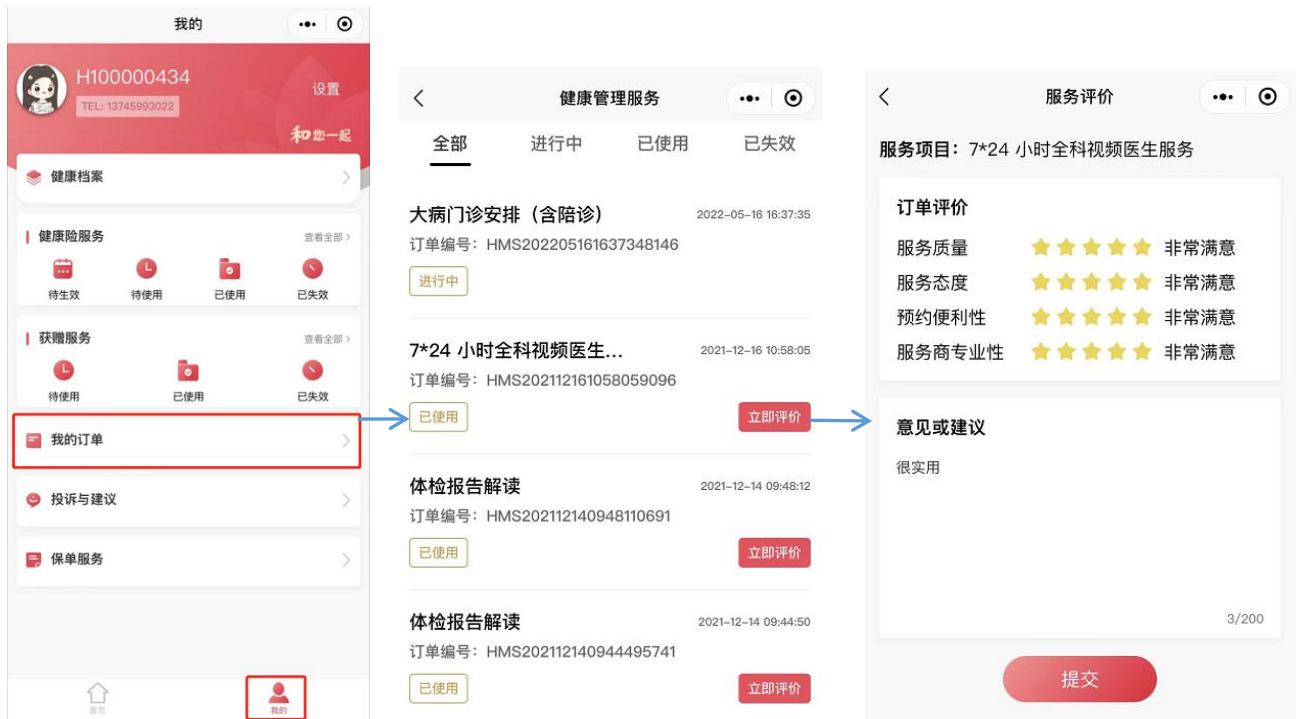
我的

H100000434
TEL: 13745993022
设置
和您一起

健康档案

健康险服务 查看全部 >
待生效 待使用 已使用 已失效

获赠服务 查看全部 >
待使用 已使用 已失效

我的订单

投诉与建议

保单服务

首页 我的

健康管理服务

全部 进行中 已使用 已失效

大病门诊安排（含陪诊） 2022-05-16 16:37:35
订单编号：HMS202205161637348146
进行中

7*24 小时全科视频医生... 2021-12-16 10:58:05
订单编号：HMS202112161058059096
已使用 立即评价

体检报告解读 2021-12-14 09:48:12
订单编号：HMS202112140948110691
已使用 立即评价

体检报告解读 2021-12-14 09:44:50
订单编号：HMS202112140944495741
已使用 立即评价

服务评价

服务项目：7*24 小时全科视频医生服务

订单评价
服务质量 非常满意
服务态度 非常满意
预约便利性 非常满意
服务商专业性 非常满意

意见或建议
很实用
3/200

提交